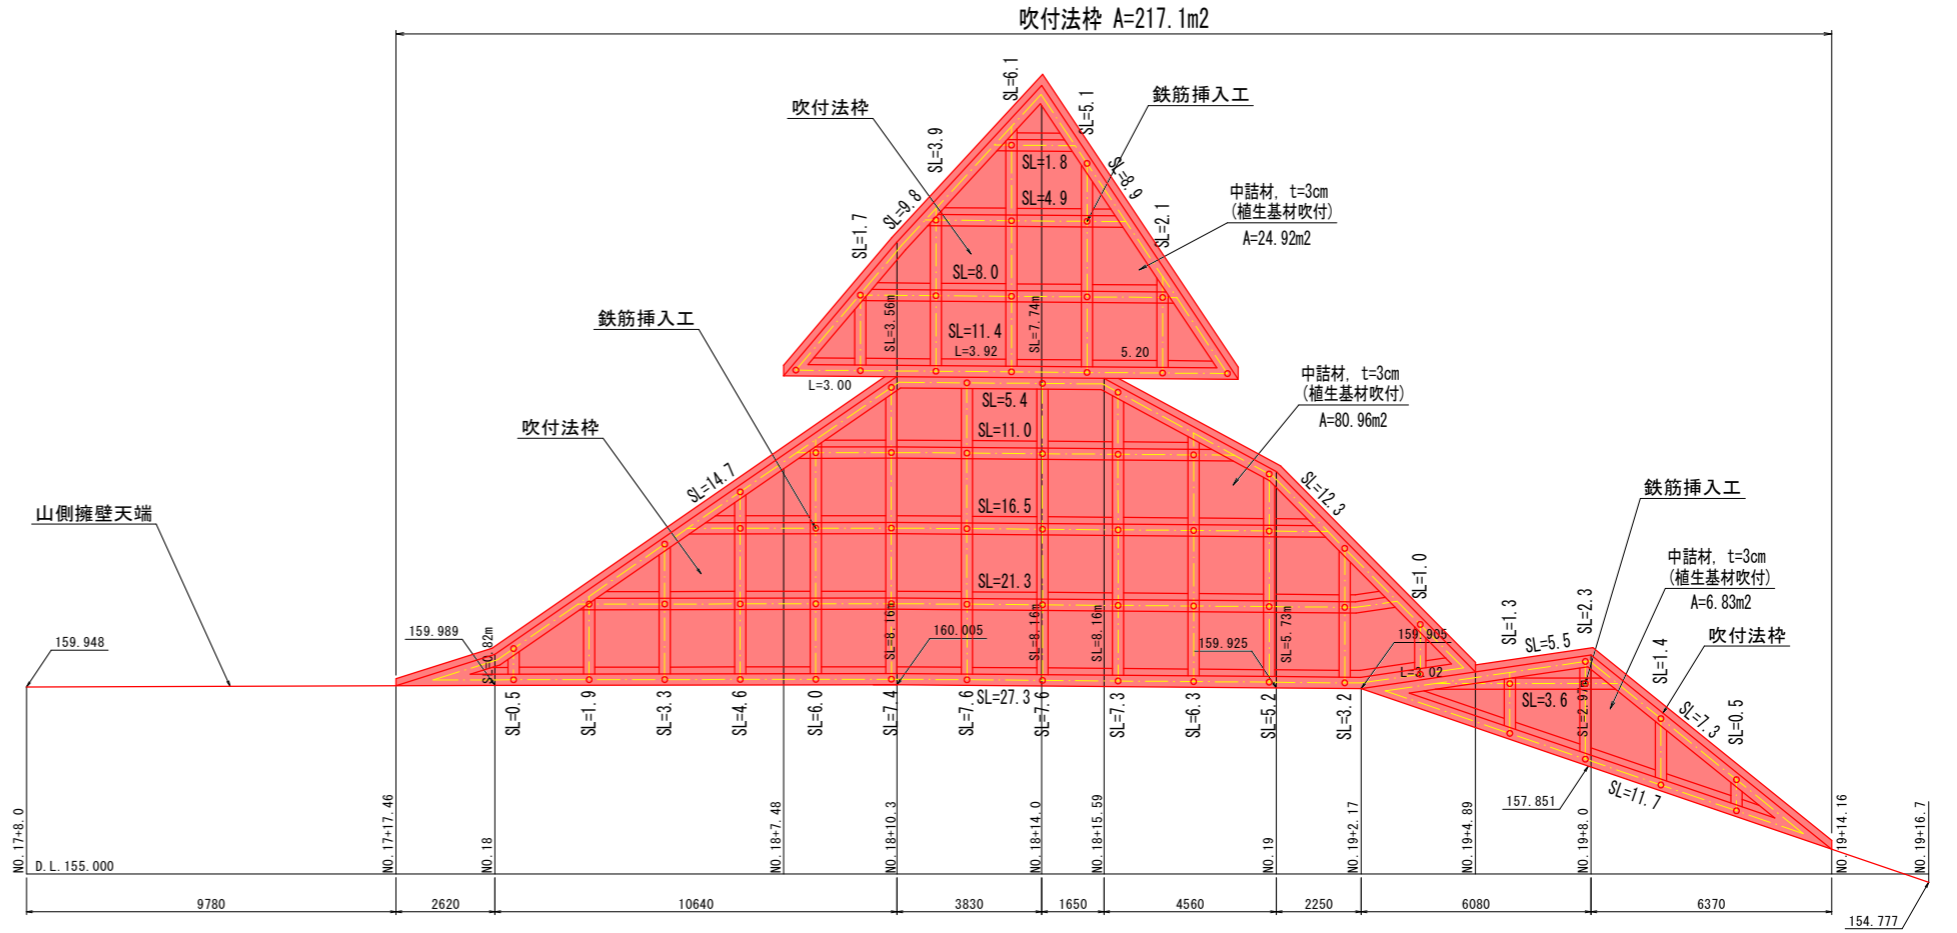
吹付法枠 A=217.1m2

吹付法枠
SL=6.1
SL=5.1
鉄筋挿入工
SL=3.9
SL=1.8
SL=8.9
SL=4.9
中詰材, t=3cm
(植生基材吹付)
A=24.92m2
SL=1.7
SL=9.8
SL=2.1
SL=8.0
SL=3.56m
SL=7.74m
SL=11.4
L=3.92
5.20
L=3.00
鉄筋挿入工
中詰材, t=3cm
(植生基材吹付)
A=80.96m2
SL=5.4
SL=11.0
吹付法枠
SL=14.7
SL=12.3
SL=16.5
山側擁壁天端
SL=21.3
SL=1.0
鉄筋挿入工
中詰材, t=3cm
(植生基材吹付)
A=6.83m2
SL=1.3
SL=2.3
SL=5.5
吹付法枠
SL=1.4
159.948
159.989
160.005
159.925
159.905
SL=0.82m
SL=8.16m
SL=8.16m
SL=8.16m
SL=5.73m
L=4.02
SL=3.6
SL=2.97m
SL=7.3
SL=0.5
SL=27.3
SL=0.5
SL=1.9
SL=3.3
SL=4.6
SL=6.0
SL=7.4
SL=7.6
SL=7.6
SL=7.3
SL=6.3
SL=5.2
SL=3.2
157.851
SL=11.7
NO.17+8.0
D.L.155.000
NO.17+17.46
NO.18
NO.18+7.48
NO.18+10.3
NO.18+14.0
NO.18+15.59
NO.19
NO.19+2.17
NO.19+4.89
NO.19+8.0
NO.19+14.16
NO.19+16.7
9780
2620
10640
3830
1650
4560
2250
6080
6370
154.777